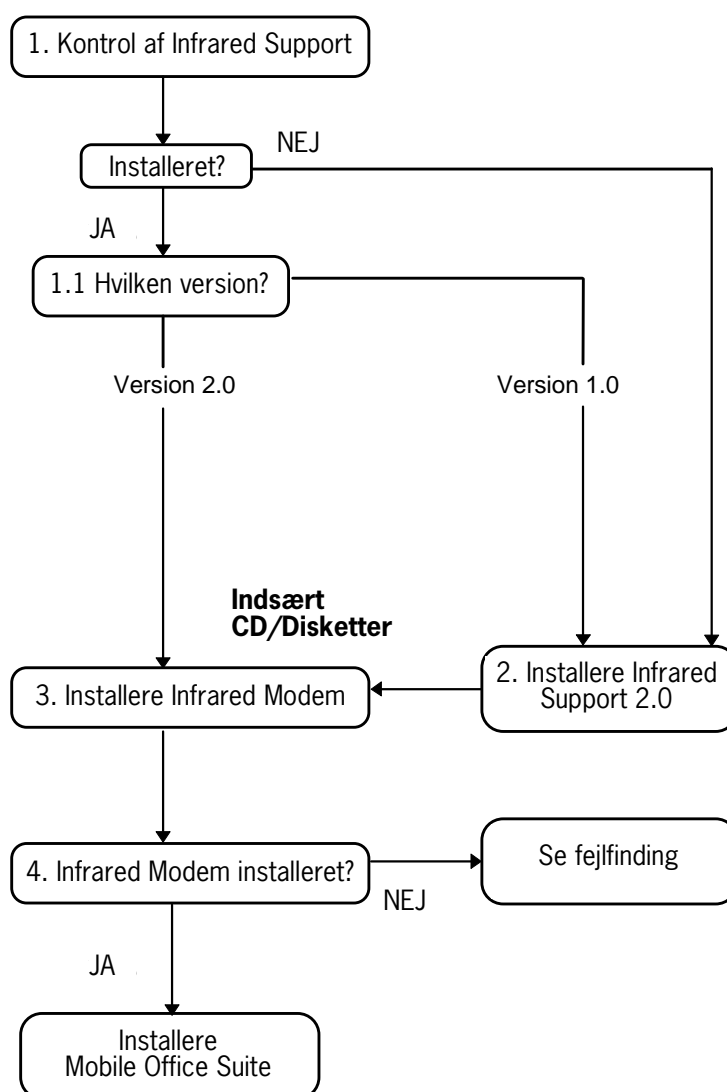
1. Kontrol af Infrared Support

NEJ

Installeret?

JA

1.1 Hvilken version?

Version 2.0

Version 1.0

Indsært
CD/Disketter

3. Installere Infrared Modem

2. Installere Infrared Support 2.0

4. Infrared Modem installeret?

Se fejlfinding

NEJ

JA

Installere
Mobile Office Suite